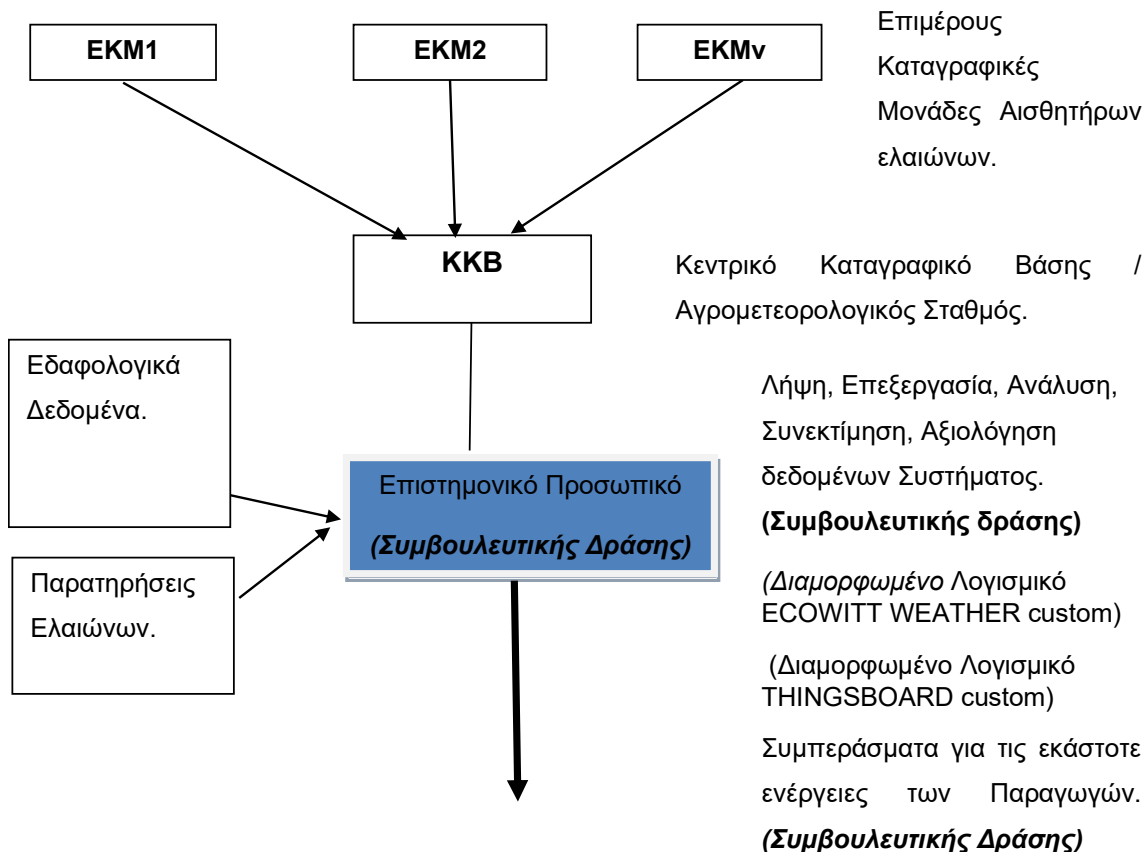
**ΕΚΜ1**

**ΕΚΜ2**

**ΕΚΜν**

Επιμέρους Καταγραφικές Μονάδες Αισθητήρων ελαιώνων.

**ΚΚΒ**

Κεντρικό Καταγραφικό Βάσης / Αγρομετεορολογικός Σταθμός.

Εδαφολογικά Δεδομένα.

Επιστημονικό Προσωπικό
***(Συμβουλευτικής Δράσης)***

Παρατηρήσεις Ελαιώνων.

Λήψη, Επεξεργασία, Ανάλυση, Συνεκτίμηση, Αξιολόγηση δεδομένων Συστήματος.
**(Συμβουλευτικής δράσης)**

*(Διαμορφωμένο* Λογισμικό ECOWITT WEATHER custom)

(Διαμορφωμένο Λογισμικό THINGSBOARD custom)

Συμπεράσματα για τις εκάστοτε ενέργειες των Παραγωγών.
***(Συμβουλευτικής Δράσης)***